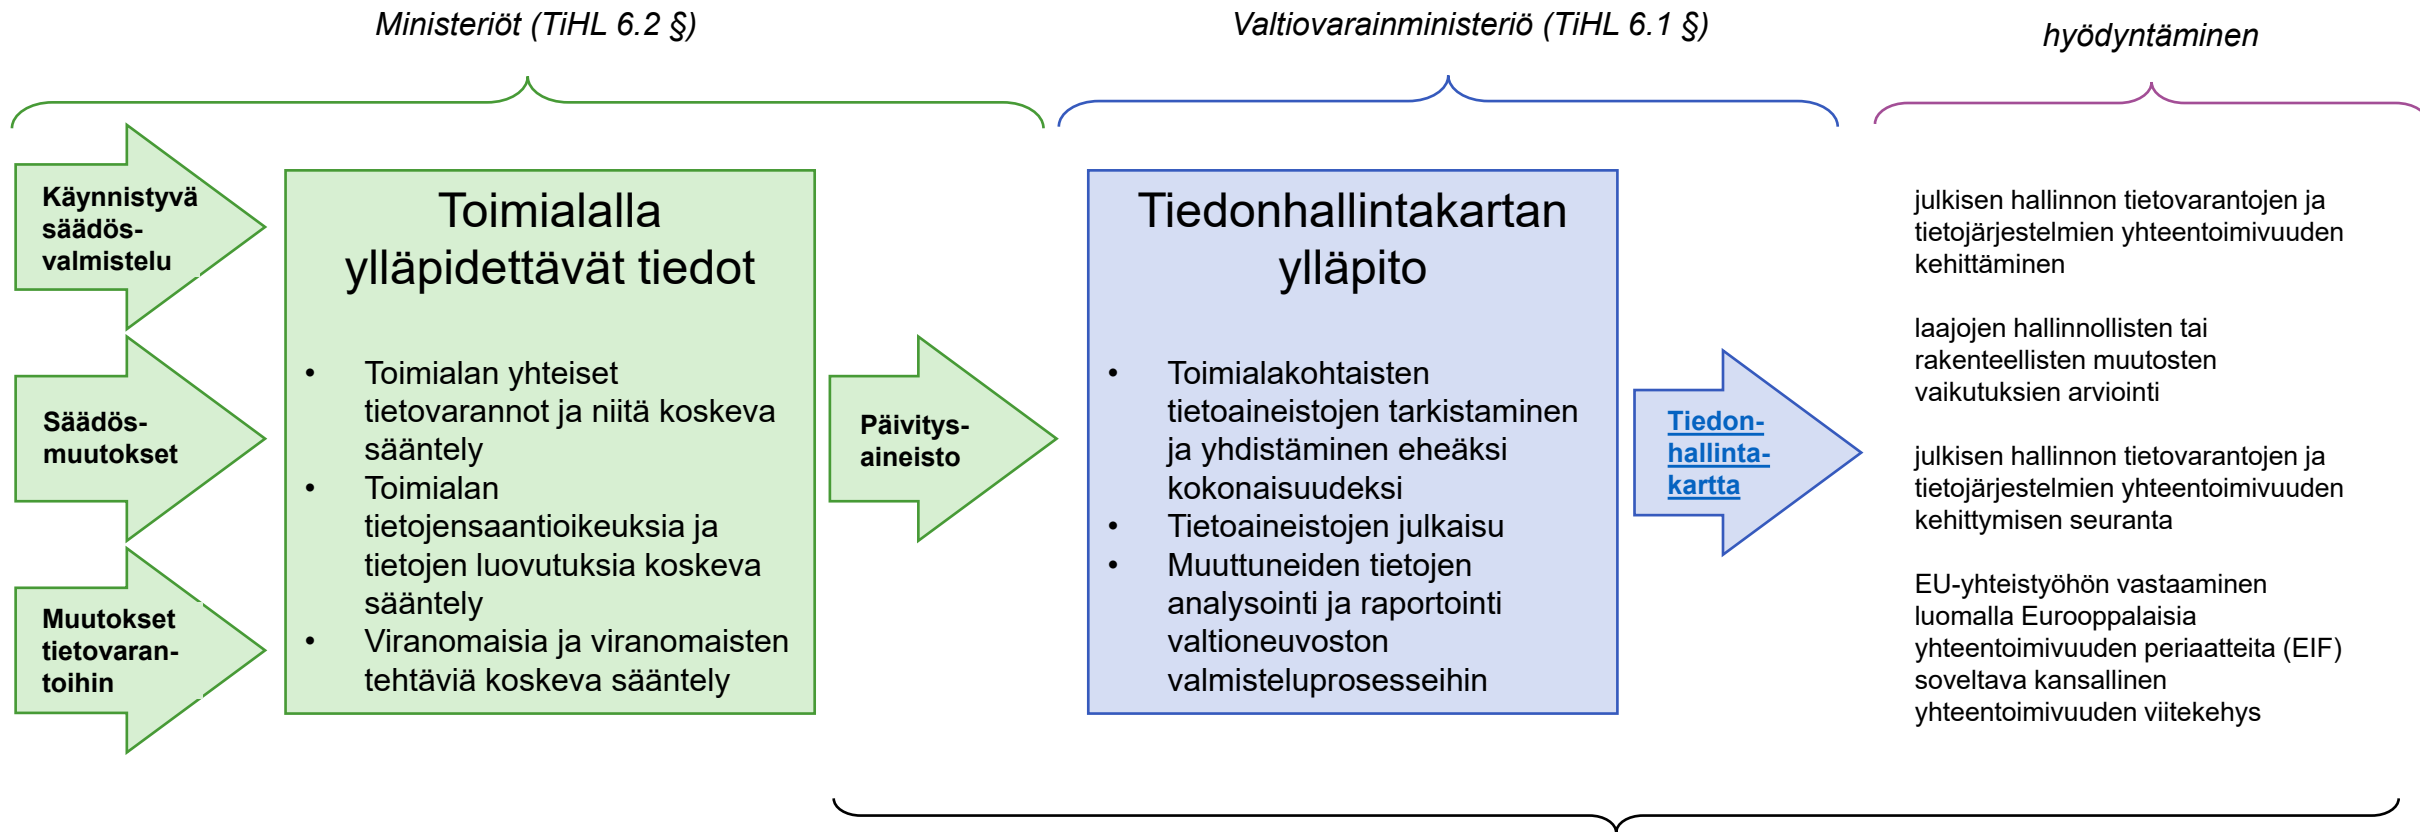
Ministeriöt (TiHL 6.2 §)

Valtiovarainministeriö (TiHL 6.1 §)

hyödyntäminen

Käynnistyvä säädösvalmistelu

Säädösmuutokset

Muutokset tietovarantoihin

Toimialalla ylläpidettävät tiedot

- Toimialan yhteiset tietovarannot ja niitä koskeva sääntely
- Toimialan tietojensaantioikeuksia ja tietojen luovutuksia koskeva sääntely
- Viranomaisia ja viranomaisten tehtäviä koskeva sääntely

Päivitysaineisto

Tiedonhallintakartan ylläpito

- Toimialakohtaisten tietoaineistojen tarkistaminen ja yhdistäminen eheäksi kokonaisuudeksi
- Tietoaineistojen julkaisu
- Muuttuneiden tietojen analysointi ja raportointi valtioneuvoston valmisteluprosesseihin

Tiedonhallintakartta

julkisen hallinnon tietovarantojen ja tietojärjestelmien yhteentoimivuuden kehittäminen

laajojen hallinnollisten tai rakenteellisten muutosten vaikutuksien arviointi

julkisen hallinnon tietovarantojen ja tietojärjestelmien yhteentoimivuuden kehittymisen seuranta

EU-yhteistyöhön vastaaminen luomalla Eurooppalaisia yhteentoimivuuden periaatteita (EIF) soveltava kansallinen yhteentoimivuuden viitekehys